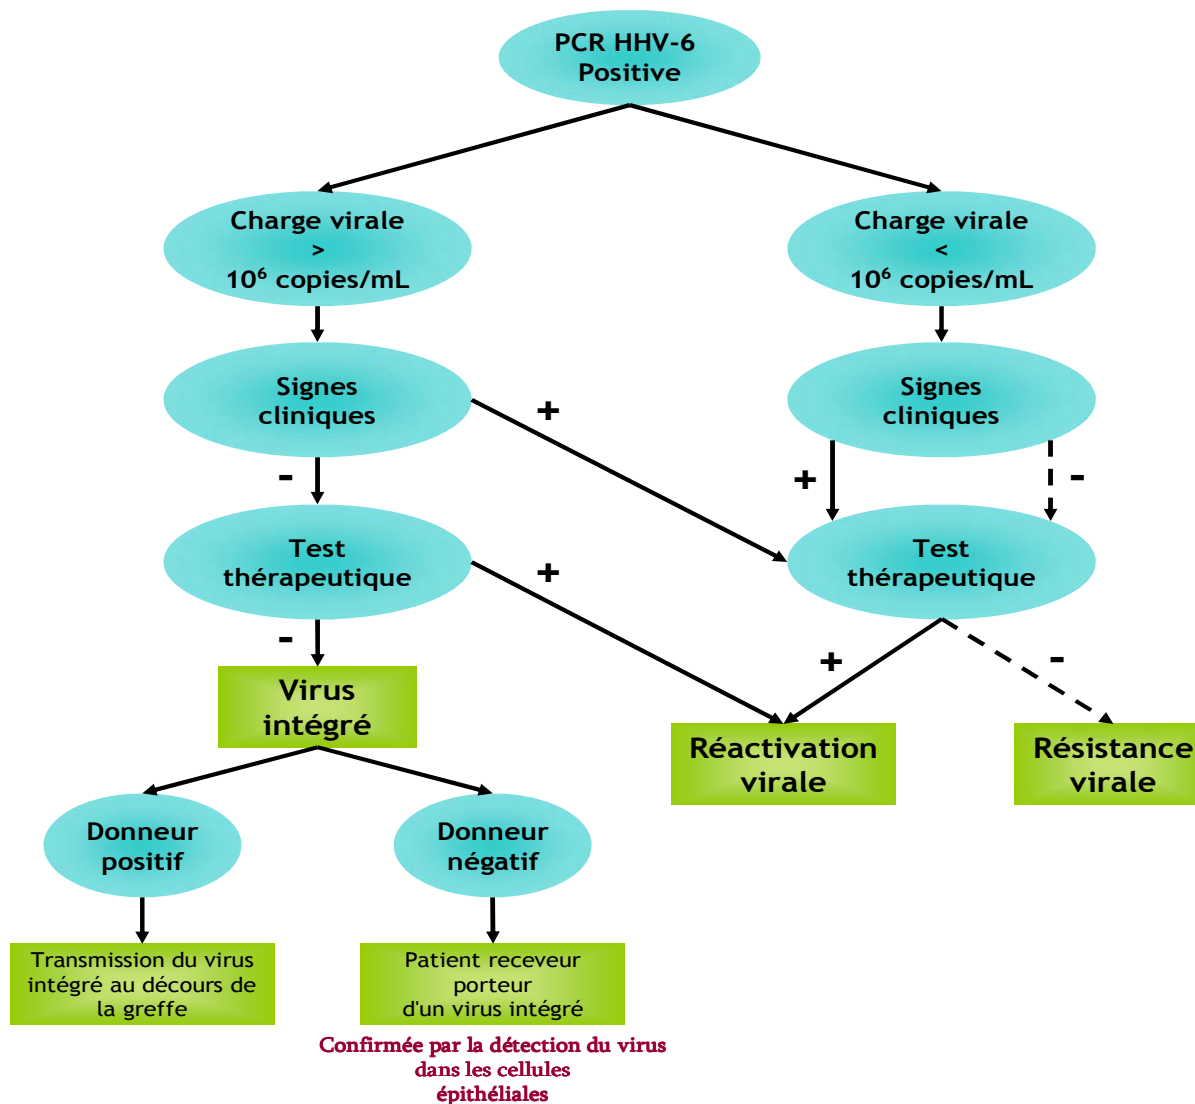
PCR HHV-6
Positive

Charge virale
>
$10^6$ copies/mL

Charge virale
<
$10^6$ copies/mL

Signes
cliniques

Signes
cliniques

+

-

+

-

Test
thérapeutique

Test
thérapeutique

+

-

+

-

Virus
intégré

Réactivation
virale

Résistance
virale

Donneur
positif

Donneur
négatif

Transmission du virus intégré au décours de la greffe

Patient receveur porteur d'un virus intégré

Confirmée par la détection du virus dans les cellules épithéliales